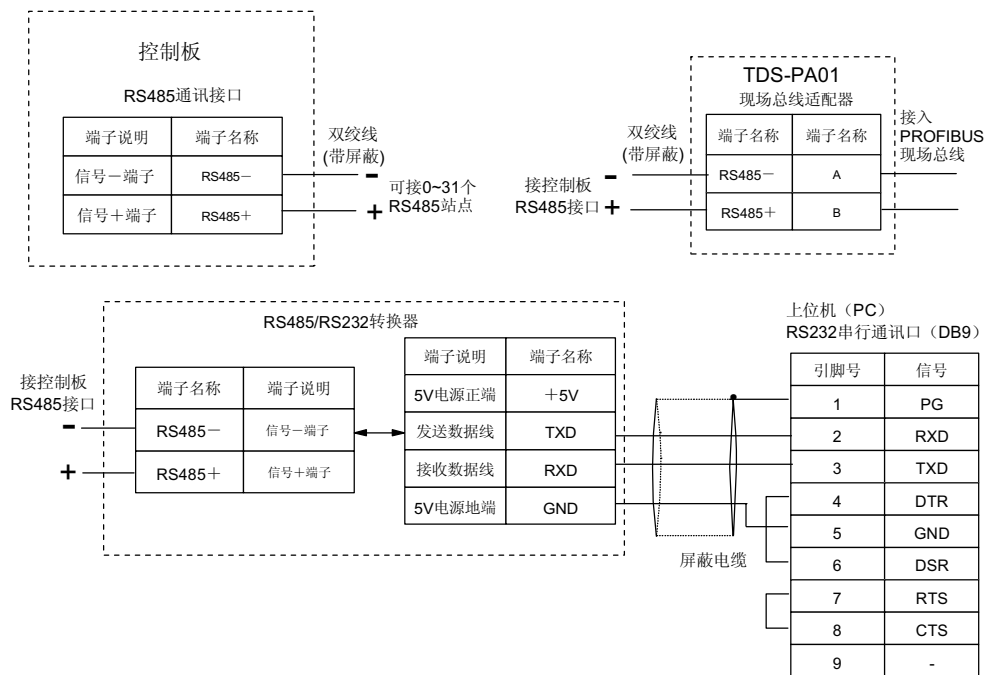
控制板

RS485通讯接口

| 端子说明 | 端子名称 |
|---|---|
| 信号－端子 | RS485－ |
| 信号＋端子 | RS485＋ |

双绞线
(带屏蔽)

－
＋
可接0~31个
RS485站点

TDS-PA01
现场总线适配器

双绞线
(带屏蔽)

接控制板
RS485接口
－
＋

| 端子名称 | 端子名称 |
|---|---|
| RS485－ | A |
| RS485＋ | B |

接入
PROFIBUS
现场总线

RS485/RS232转换器

接控制板
RS485接口
－
＋

| 端子名称 | 端子说明 |
|---|---|
| RS485－ | 信号－端子 |
| RS485＋ | 信号＋端子 |

| 端子说明 | 端子名称 |
|---|---|
| 5V电源正端 | ＋5V |
| 发送数据线 | TXD |
| 接收数据线 | RXD |
| 5V电源地端 | GND |

屏蔽电缆

上位机（PC）
RS232串行通讯口（DB9）

| 引脚号 | 信号 |
|---|---|
| 1 | PG |
| 2 | RXD |
| 3 | TXD |
| 4 | DTR |
| 5 | GND |
| 6 | DSR |
| 7 | RTS |
| 8 | CTS |
| 9 | - |